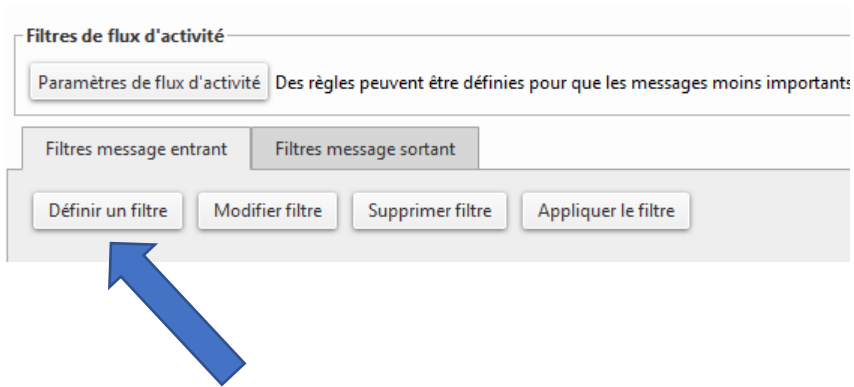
Filtres de flux d'activité

Paramètres de flux d'activité Des règles peuvent être définies pour que les messages moins importants

Filtres message entrant | Filtres message sortant

Définir un filtre | Modifier filtre | Supprimer filtre | Appliquer le filtre